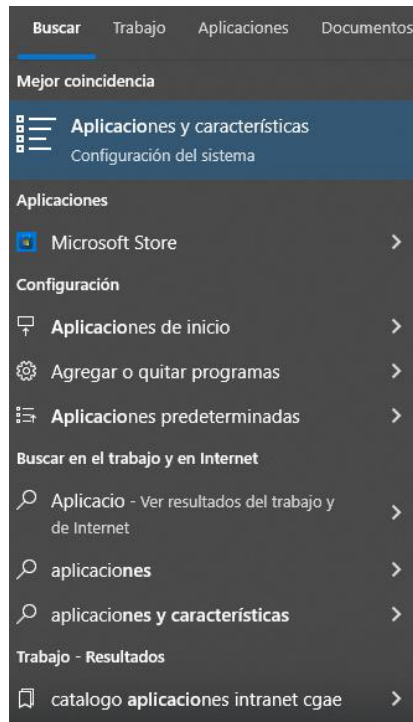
Buscar Trabajo Aplicaciones Documentos

Mejor coincidencia

Aplicaciones y características
Configuración del sistema

Aplicaciones

Microsoft Store

Configuración

Aplicaciones de inicio

Agregar o quitar programas

Aplicaciones predeterminadas

Buscar en el trabajo y en Internet

Aplicacio - Ver resultados del trabajo y de Internet

aplicaciones

aplicaciones y características

Trabajo - Resultados

catalogo aplicaciones intranet cgae